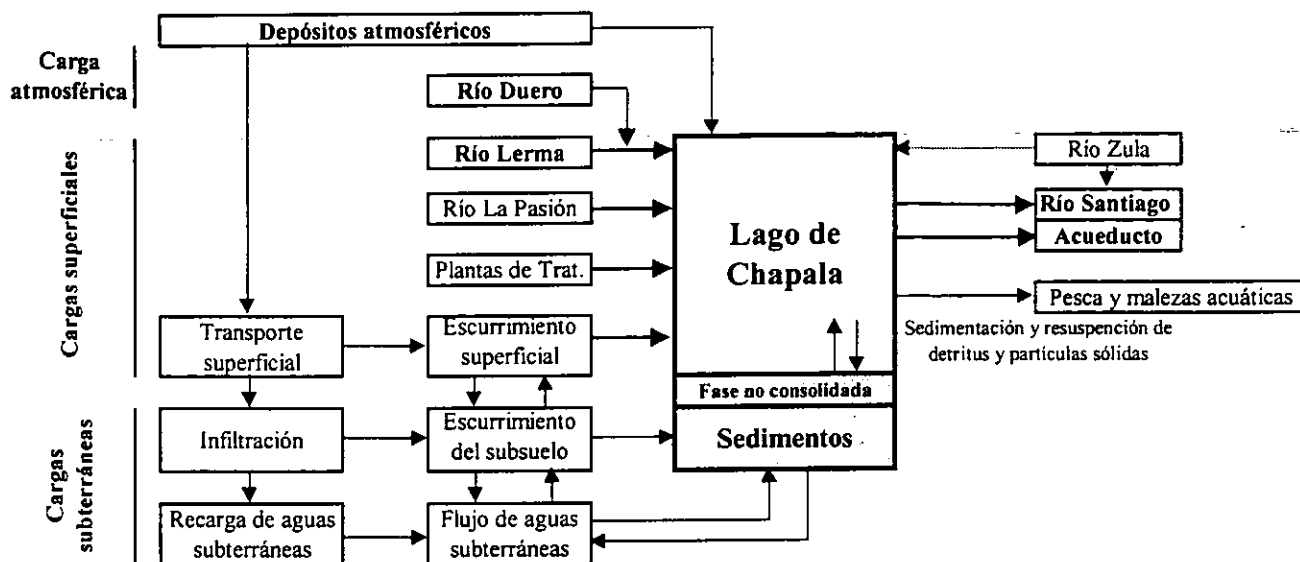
Depósitos atmosféricos

Carga atmosférica

Cargas superficiales

Cargas subterráneas

Río Duero

Río Lerma

Río La Pasión

Plantas de Trat.

Transporte superficial

Escurrimiento superficial

Infiltración

Escurrimiento del subsuelo

Recarga de aguas subterráneas

Flujo de aguas subterráneas

Lago de Chapala

Fase no consolidada

Sedimentos

Río Zula

Río Santiago

Acueducto

Pesca y malezas acuáticas

Sedimentación y resuspención de detritus y partículas sólidas